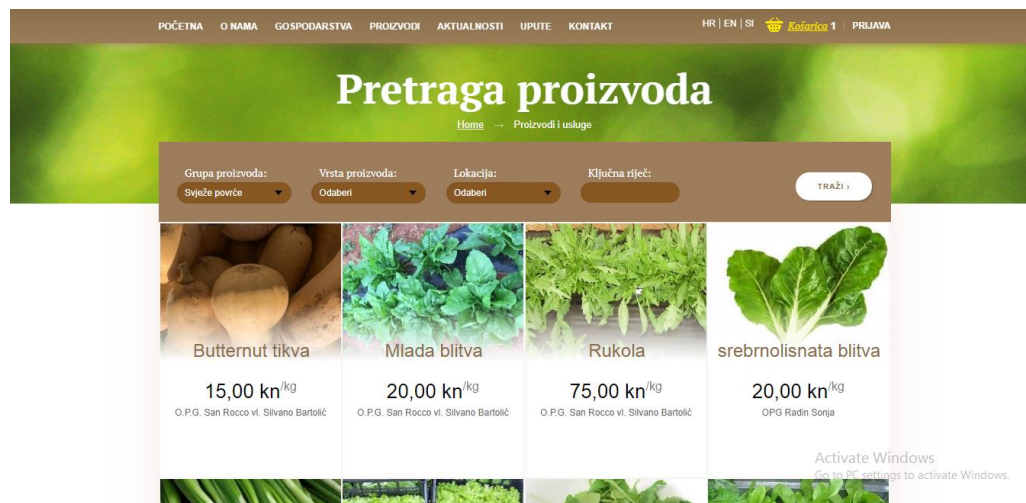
POČETNA O NAMA GOSPODARSTVA PROIZVODI AKTUALNOSTI UPUTE KONTAKT

HR | EN | SI Košarica 1 | PRIJAVA

Pretraga proizvoda

Home → Proizvodi i usluge

Grupa proizvoda: Svježe povrće

Vrsta proizvoda: Odaberi

Lokacija: Odaberi

Ključna riječ:

TRAŽI ›

Butternut tikva
15,00 kn/kg
O.P.G. San Rocco vl. Silvano Bartolić

Mlada blitva
20,00 kn/kg
O.P.G. San Rocco vl. Silvano Bartolić

Rukola
75,00 kn/kg
O.P.G. San Rocco vl. Silvano Bartolić

srebrnolisnata blitva
20,00 kn/kg
OPG Radin Sonja

Activate Windows
Go to PC settings to activate Windows.